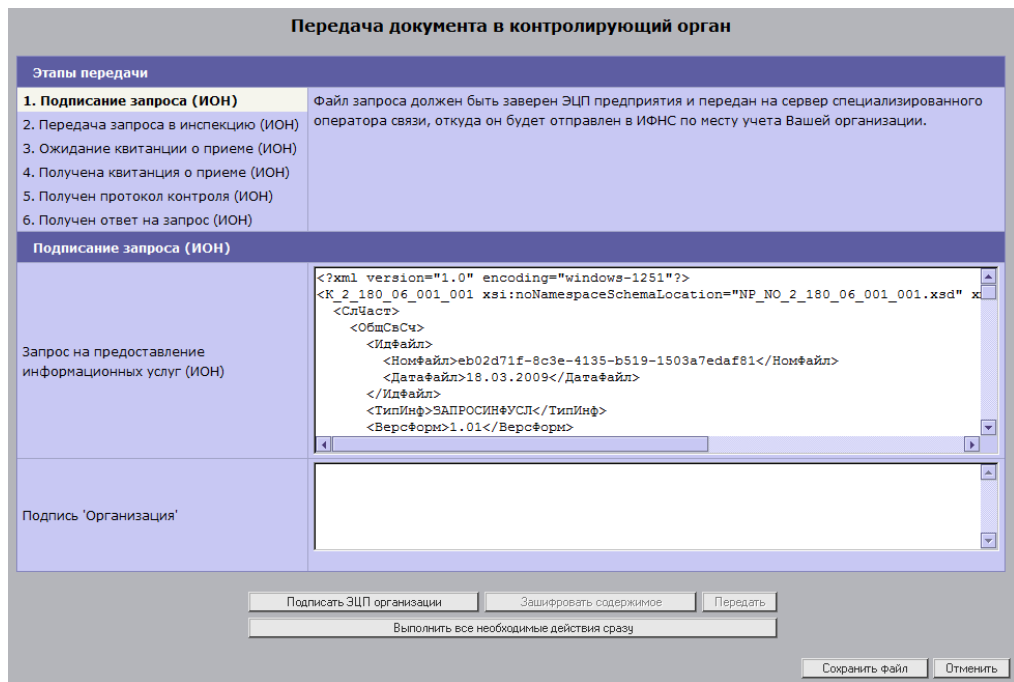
Передача документа в контролирующий орган

Этапы передачи

1. Подписание запроса (ИОН)
2. Передача запроса в инспекцию (ИОН)
3. Ожидание квитанции о приеме (ИОН)
4. Получена квитанция о приеме (ИОН)
5. Получен протокол контроля (ИОН)
6. Получен ответ на запрос (ИОН)

Файл запроса должен быть заверен ЭЦП предприятия и передан на сервер специализированного оператора связи, откуда он будет отправлен в ИФНС по месту учета Вашей организации.

Подписание запроса (ИОН)

Запрос на предоставление информационных услуг (ИОН)

<?xml version="1.0" encoding="windows-1251"?>
<K_2_180_06_001_001 xsi:noNamespaceSchemaLocation="NP_NO_2_180_06_001_001.xsd" x
<СлЧаст>
<ОбщСвСч>
<ИдФайл>
<НомФайл>eb02d71f-8c3e-4135-b519-1503a7edaf81</НомФайл>
<ДатаФайл>18.03.2009</ДатаФайл>
</ИдФайл>
<ТипИнф>ЗАПРОСИНФУСЛ</ТипИнф>
<ВерсФорм>1.01</ВерсФорм>

Подпись 'Организация'

Подписать ЭЦП организации
Зашифровать содержимое
Передать
Выполнить все необходимые действия сразу

Сохранить файл
Отменить